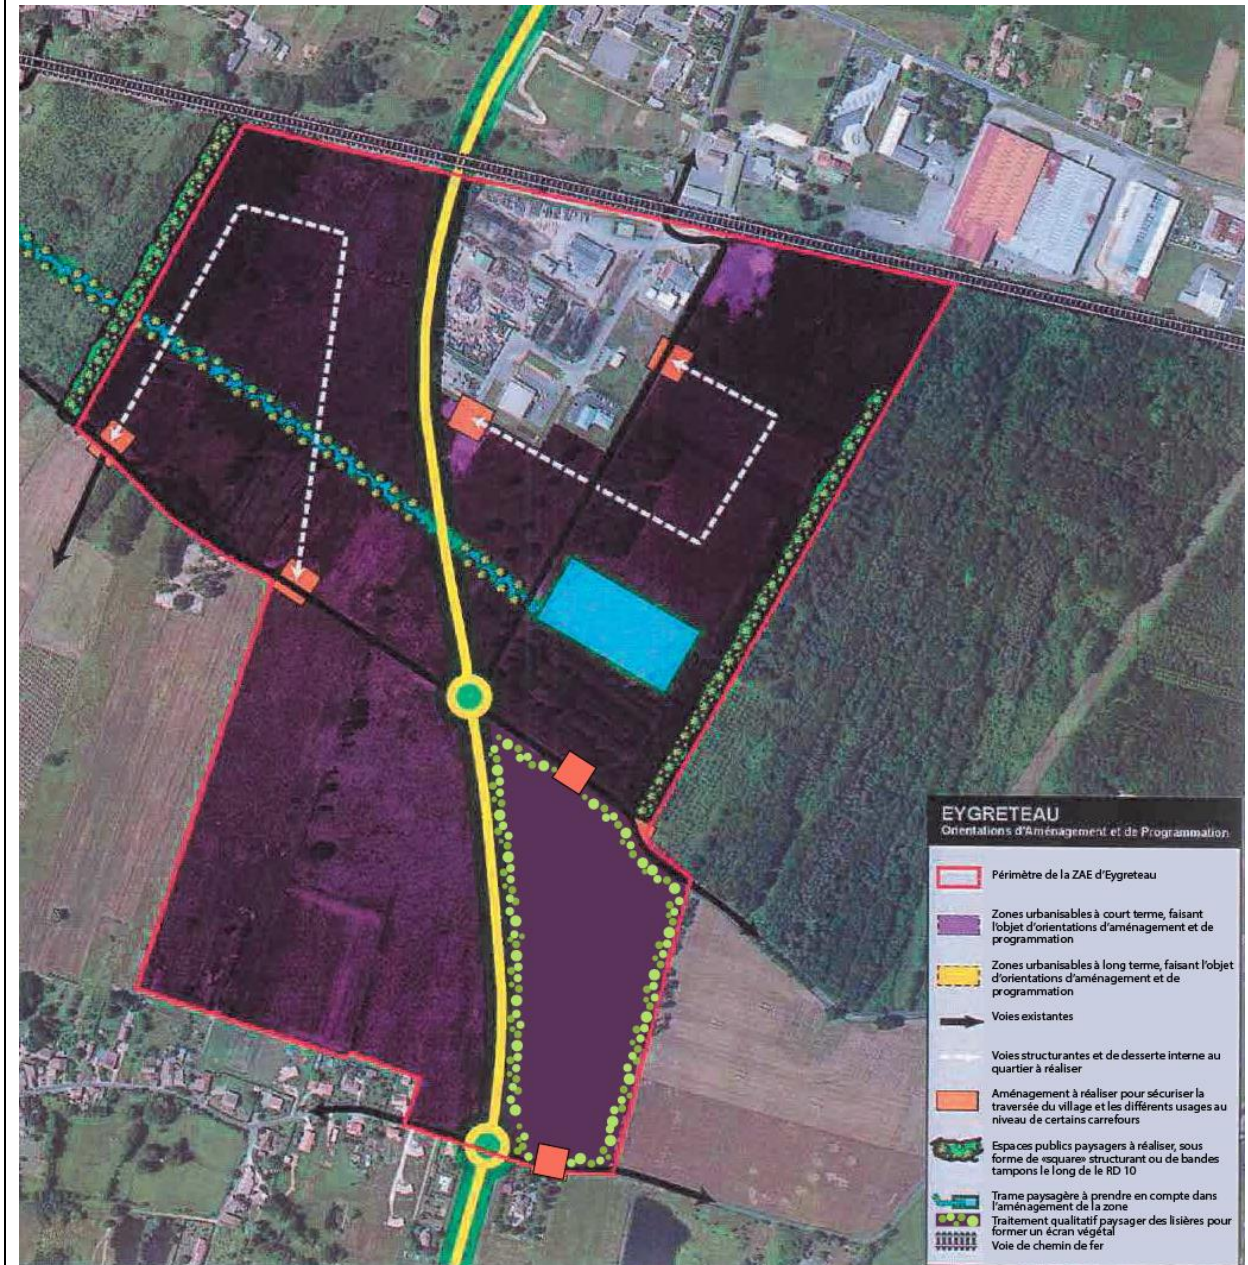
EYGRETEAU
Orientations d'Aménagement et de Programmation

Périmètre de la ZAE d'Eygreteau

Zones urbanisables à court terme, faisant l'objet d'orientations d'aménagement et de programmation

Zones urbanisables à long terme, faisant l'objet d'orientations d'aménagement et de programmation

Voies existantes

Voies structurantes et de desserte interne au quartier à réaliser

Aménagement à réaliser pour sécuriser la traversée du village et les différents usages au niveau de certains carrefours

Espaces publics paysagers à réaliser, sous forme de «square» structurant ou de bandes tampons le long de le RD 10

Trame paysagère à prendre en compte dans l'aménagement de la zone

Traitement qualitatif paysager des lisières pour former un écran végétal

Voie de chemin de fer